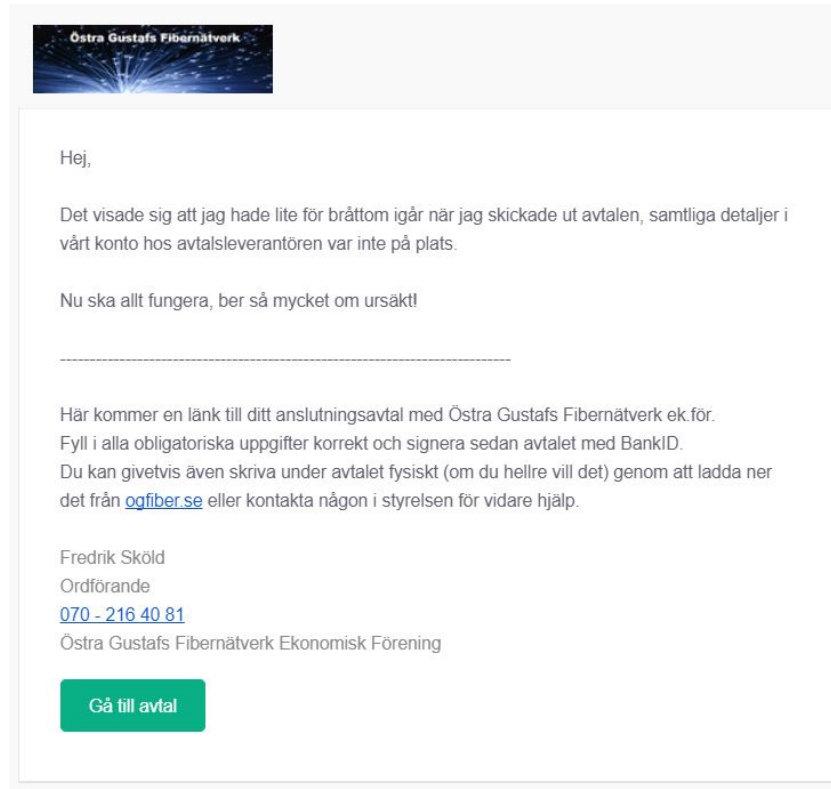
Östra Gustafs Fibernätverk

Hej,

Det visade sig att jag hade lite för bråttom igår när jag skickade ut avtalen, samtliga detaljer i vårt konto hos avtalsleverantören var inte på plats.

Nu ska allt fungera, ber så mycket om ursäkt!

--------------------------------------------------------------------------------

Här kommer en länk till ditt anslutningsavtal med Östra Gustafs Fibernätverk ek.för.
Fyll i alla obligatoriska uppgifter korrekt och signera sedan avtalet med BankID.
Du kan givetvis även skriva under avtalet fysiskt (om du hellre vill det) genom att ladda ner det från ogfiber.se eller kontakta någon i styrelsen för vidare hjälp.

Fredrik Sköld
Ordförande
070 - 216 40 81
Östra Gustafs Fibernätverk Ekonomisk Förening

Gå till avtal